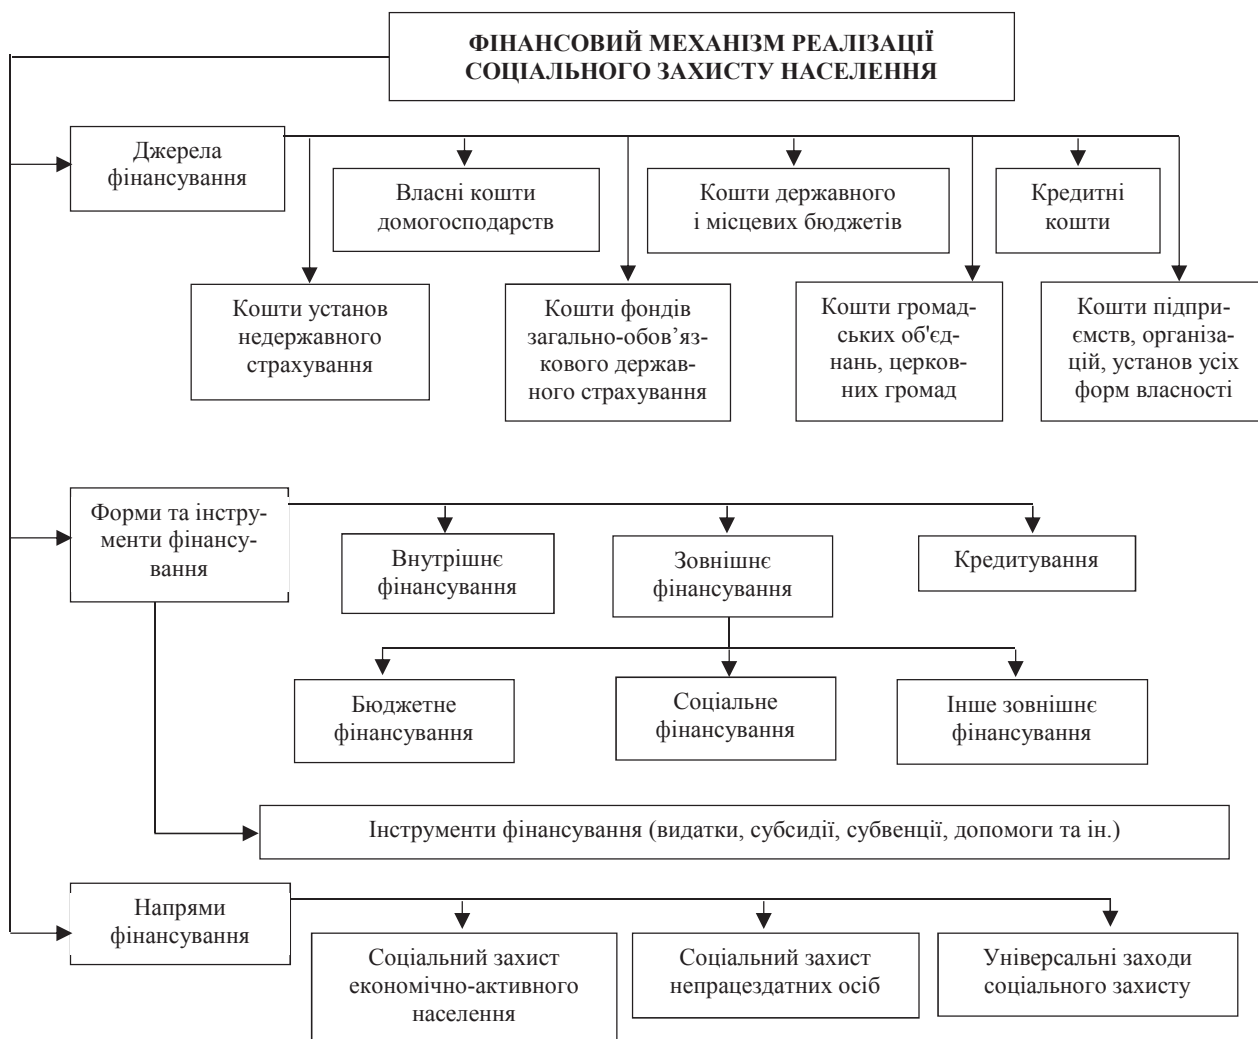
ФІНАНСОВИЙ МЕХАНІЗМ РЕАЛІЗАЦІЇ СОЦІАЛЬНОГО ЗАХИСТУ НАСЕЛЕННЯ

Джерела фінансування

Власні кошти домогосподарств

Кошти державного і місцевих бюджетів

Кредитні кошти

Кошти установ недержавного страхування

Кошти фондів загально-обов'язкового державного страхування

Кошти громадських об'єднань, церковних громад

Кошти підприємств, організацій, установ усіх форм власності

Форми та інструменти фінансування

Внутрішнє фінансування

Зовнішнє фінансування

Кредитування

Бюджетне фінансування

Соціальне фінансування

Інше зовнішнє фінансування

Інструменти фінансування (видатки, субсидії, субвенції, допомоги та ін.)

Напрями фінансування

Соціальний захист економічно-активного населення

Соціальний захист непрацездатних осіб

Універсальні заходи соціального захисту